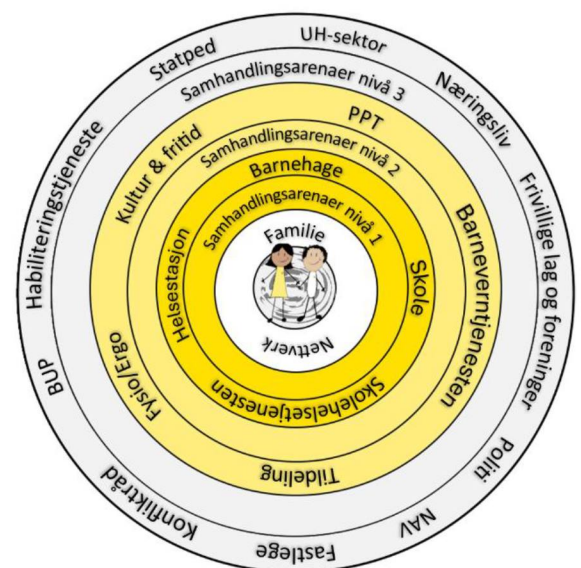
UH-sektor
Statped
Næringsliv
Samhandlingsarenaer nivå 3
Frivillige lag og foreninger
Habiliteringstjeneste
Politi
BUP
NAV
Konfliktråd
Fastlege
Kultur & fritid
PPT
Samhandlingsarenaer nivå 2
Barneverntjenesten
Fysio/Ergo
Tildeling
Barnehage
Samhandlingsarenaer nivå 1
Helsestasjon
Skole
Skolehelsetjenesten
Familie
Nettverk